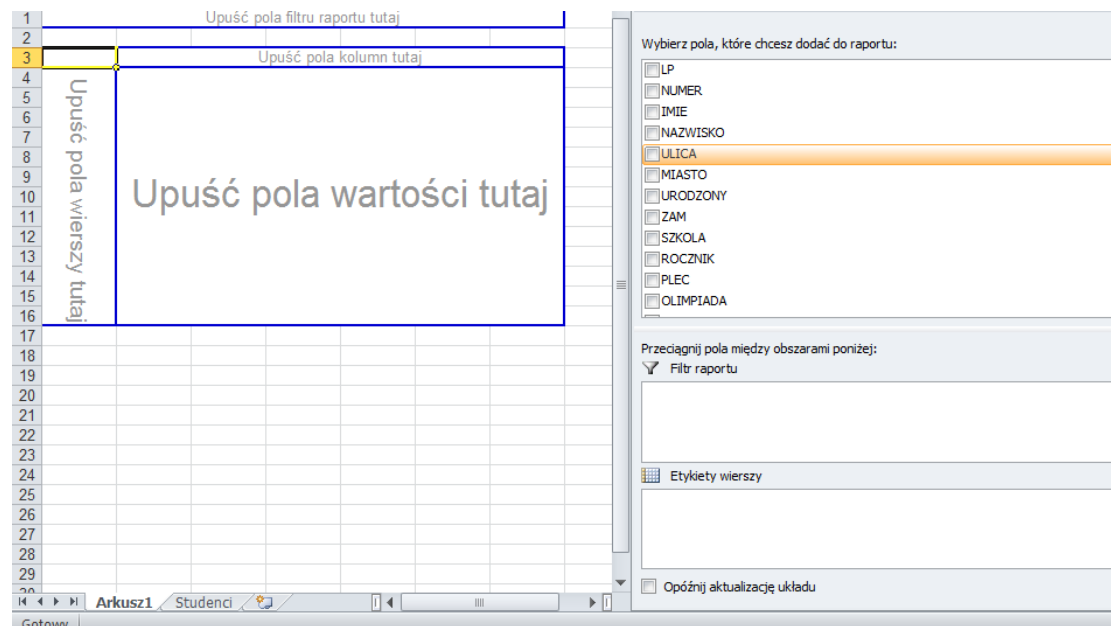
1 Upuść pola filtru raportu tutaj
2
3 Upuść pola kolumn tutaj
4
5
6
7
8
9
10
11
12
13
14
15
16
Upuść pola wierszy tutaj
Upuść pola wartości tutaj
17
18
19
20
21
22
23
24
25
26
27
28
29

Arkusz1 Studenci

Gotowy

Wybierz pola, które chcesz dodać do raportu:

LP
NUMER
IMIE
NAZWISKO
ULICA
MIASTO
URODZONY
ZAM
SZKOLA
ROCZNIK
PLEC
OLIMPIADA

Przeciągnij pola między obszarami poniżej:

Filtr raportu

Etykiety wierszy

Opóźnij aktualizację układu